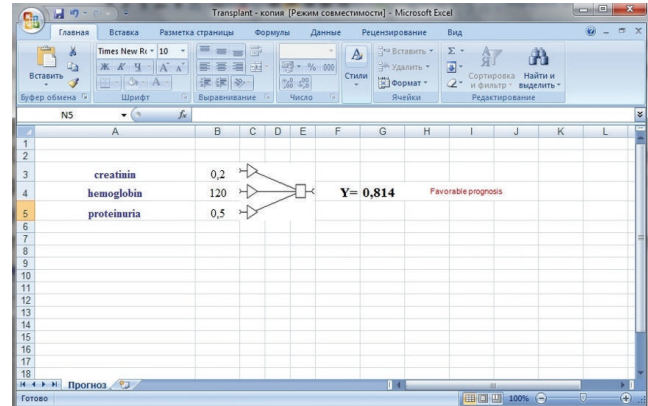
Transplant - копия [Режим совместимости] - Microsoft Excel

Главная | Вставка | Разметка страницы | Формулы | Данные | Рецензирование | Вид

Вставить | Буфер обмена
Times New Ro 10 | Шрифт
Выравнивание
Число
Стили
Вставить | Удалить | Формат | Ячейки
Сортировка и фильтр | Найти и выделить | Редактирование

N5 | $f_x$

| | A | B | C | D | E | F | G | H | I | J | K | L |
|---|---|---|---|---|---|---|---|---|---|---|---|---|
| 1 | | | | | | | | | | | | |
| 2 | | | | | | | | | | | | |
| 3 | creatinin | 0,2 | | | | | | | | | | |
| 4 | hemoglobin | 120 | | | | Y= 0,814 | | Favorable prognosis | | | | |
| 5 | proteinuria | 0,5 | | | | | | | | | | |
| 6 | | | | | | | | | | | | |
| 7 | | | | | | | | | | | | |
| 8 | | | | | | | | | | | | |
| 9 | | | | | | | | | | | | |
| 10 | | | | | | | | | | | | |
| 11 | | | | | | | | | | | | |
| 12 | | | | | | | | | | | | |
| 13 | | | | | | | | | | | | |
| 14 | | | | | | | | | | | | |
| 15 | | | | | | | | | | | | |
| 16 | | | | | | | | | | | | |
| 17 | | | | | | | | | | | | |
| 18 | | | | | | | | | | | | |

Прогноз

Готово | 100%